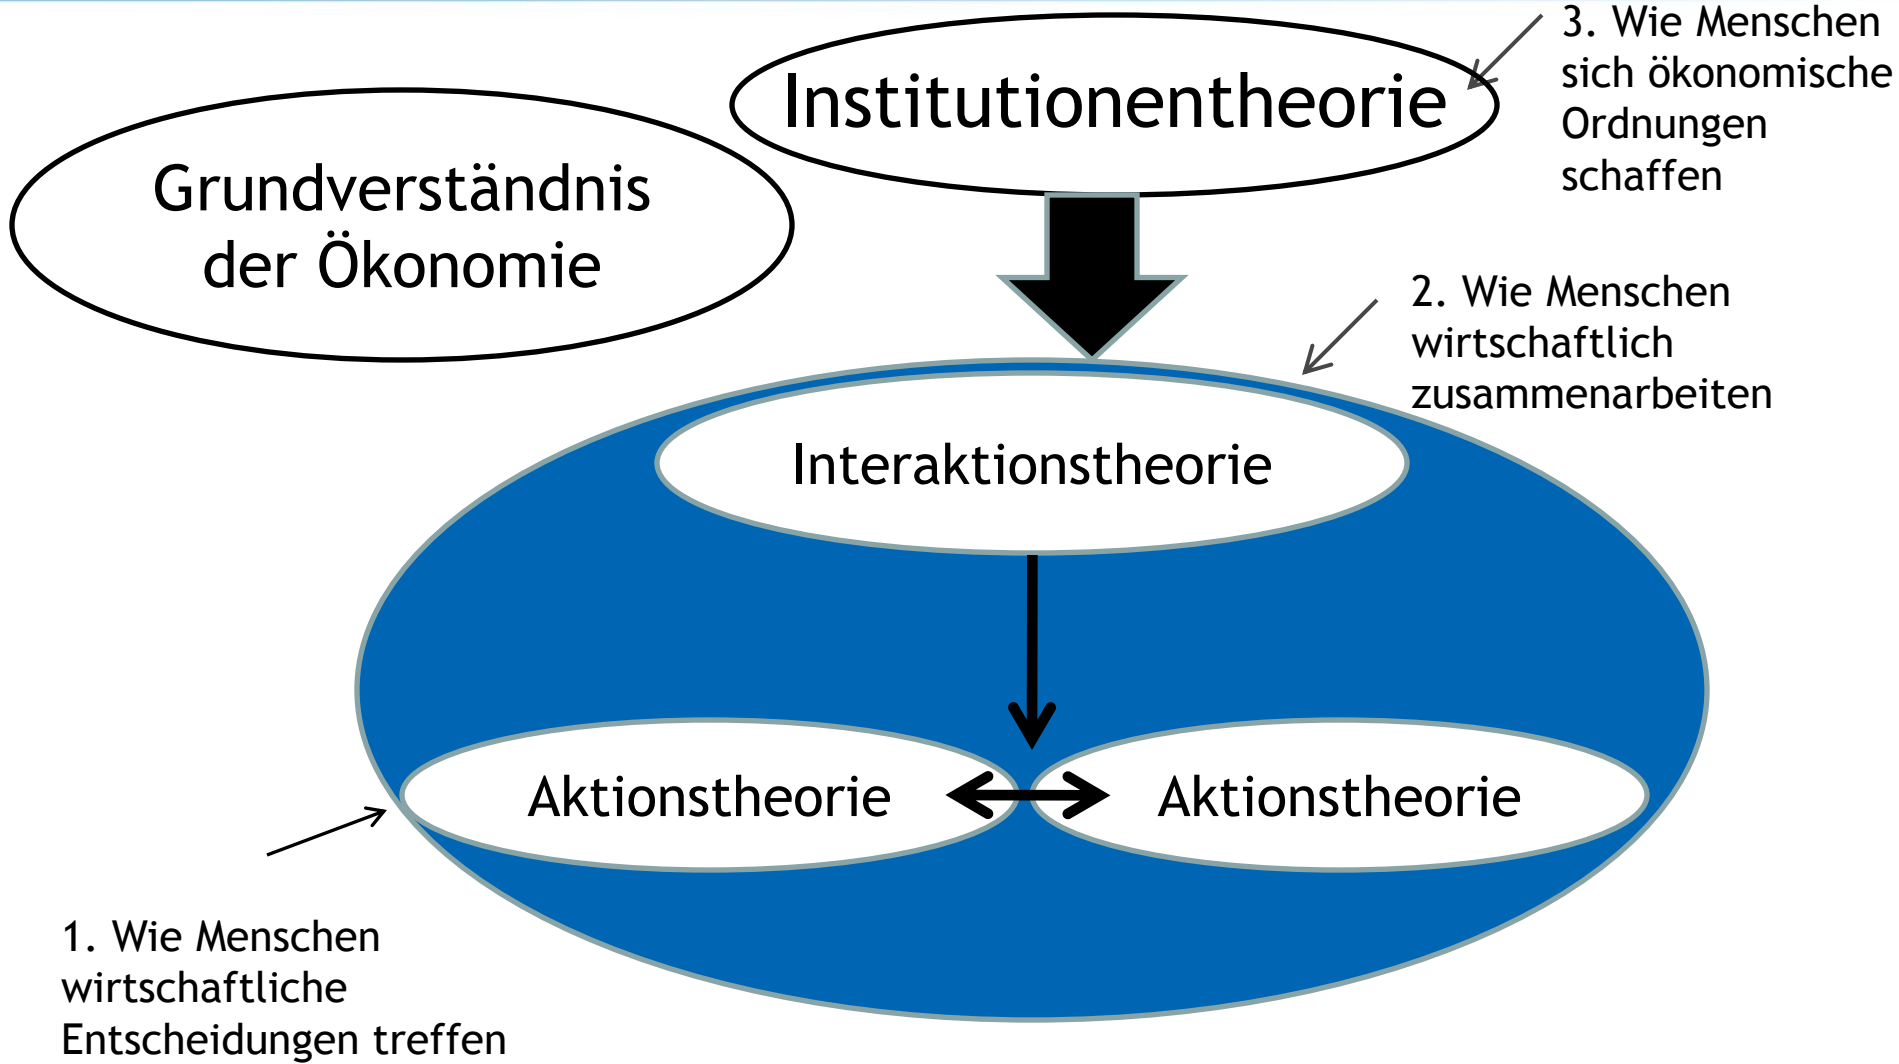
Grundverständnis der Ökonomie

Institutionentheorie

3. Wie Menschen sich ökonomische Ordnungen schaffen

2. Wie Menschen wirtschaftlich zusammenarbeiten

Interaktionstheorie

Aktionstheorie

Aktionstheorie

1. Wie Menschen wirtschaftliche Entscheidungen treffen